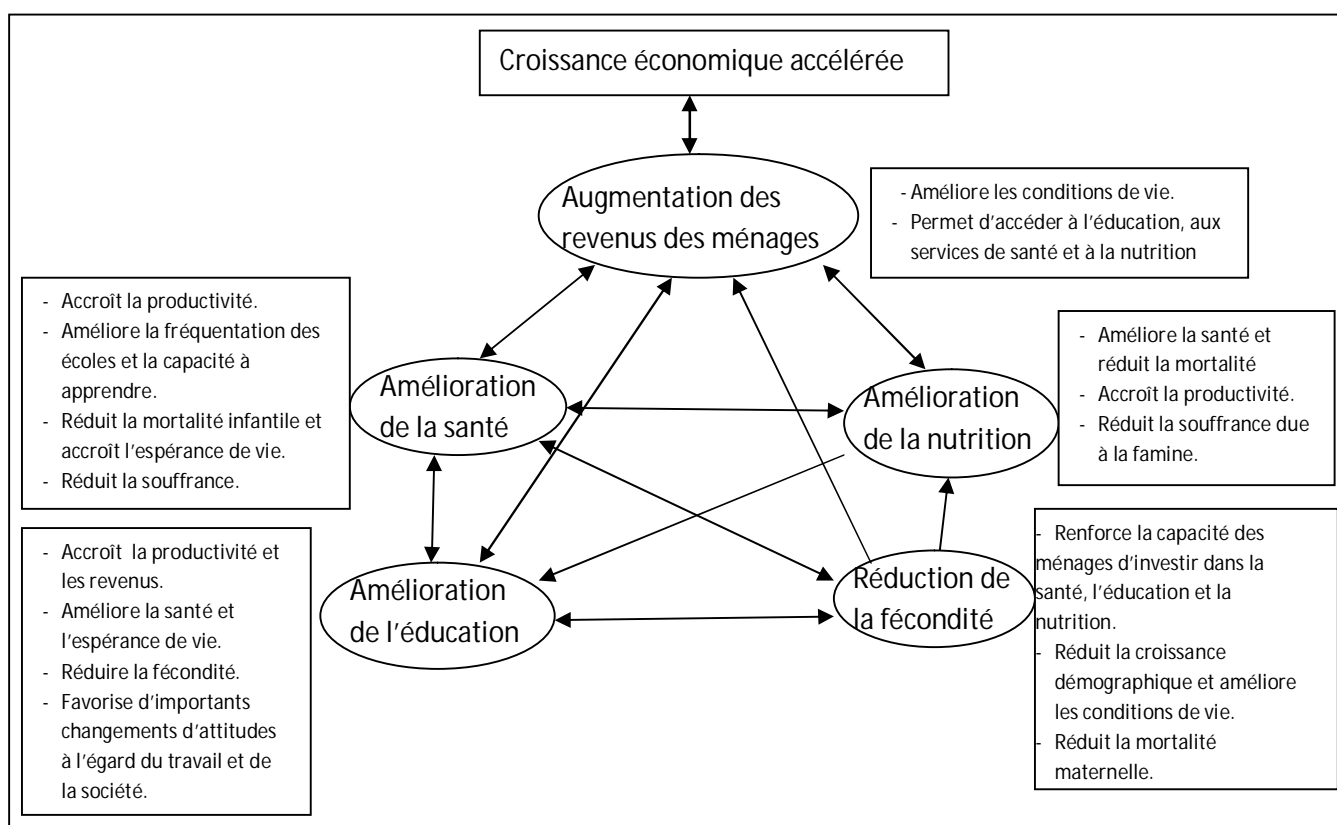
Croissance économique accélérée

Augmentation des revenus des ménages

- Améliore les conditions de vie.
- Permet d'accéder à l'éducation, aux services de santé et à la nutrition

- Accroît la productivité.
- Améliore la fréquentation des écoles et la capacité à apprendre.
- Réduit la mortalité infantile et accroît l'espérance de vie.
- Réduit la souffrance.

Amélioration de la santé

Amélioration de la nutrition

- Améliore la santé et réduit la mortalité
- Accroît la productivité.
- Réduit la souffrance due à la famine.

- Accroît la productivité et les revenus.
- Améliore la santé et l'espérance de vie.
- Réduire la fécondité.
- Favorise d'importants changements d'attitudes à l'égard du travail et de la société.

Amélioration de l'éducation

Réduction de la fécondité

- Renforce la capacité des ménages d'investir dans la santé, l'éducation et la nutrition.
- Réduit la croissance démographique et améliore les conditions de vie.
- Réduit la mortalité maternelle.